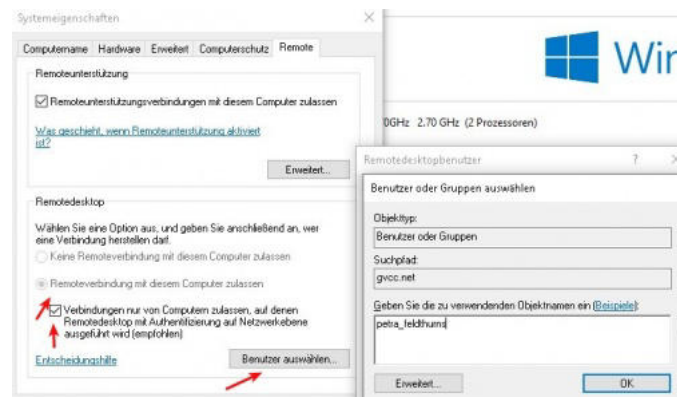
Systemeigenschaften

Computername Hardware Erweitert Computerschutz Remote

Remoteunterstützung

Remoteunterstützungsverbindungen mit diesem Computer zulassen

Was geschieht, wenn Remoteunterstützung aktiviert ist?

Erweitert...

Remotedesktop

Wählen Sie eine Option aus, und geben Sie anschließend an, wer eine Verbindung herstellen darf.

Keine Remoteverbindung mit diesem Computer zulassen

Remoteverbindung mit diesem Computer zulassen

Verbindungen nur von Computern zulassen, auf denen Remotedesktop mit Authentifizierung auf Netzwerkebene ausgeführt wird (empfohlen)

Entscheidungshilfe

Benutzer auswählen...

Win

0GHz 2.70 GHz (2 Prozessoren)

Remotedesktopbenutzer ? ×

Benutzer oder Gruppen auswählen

Objekttyp:

Benutzer oder Gruppen

Suchpfad:

gvcc.net

Geben Sie die zu verwendenden Objektnamen ein (Beispiele):

petra_feldthurns

Erweitert...

OK